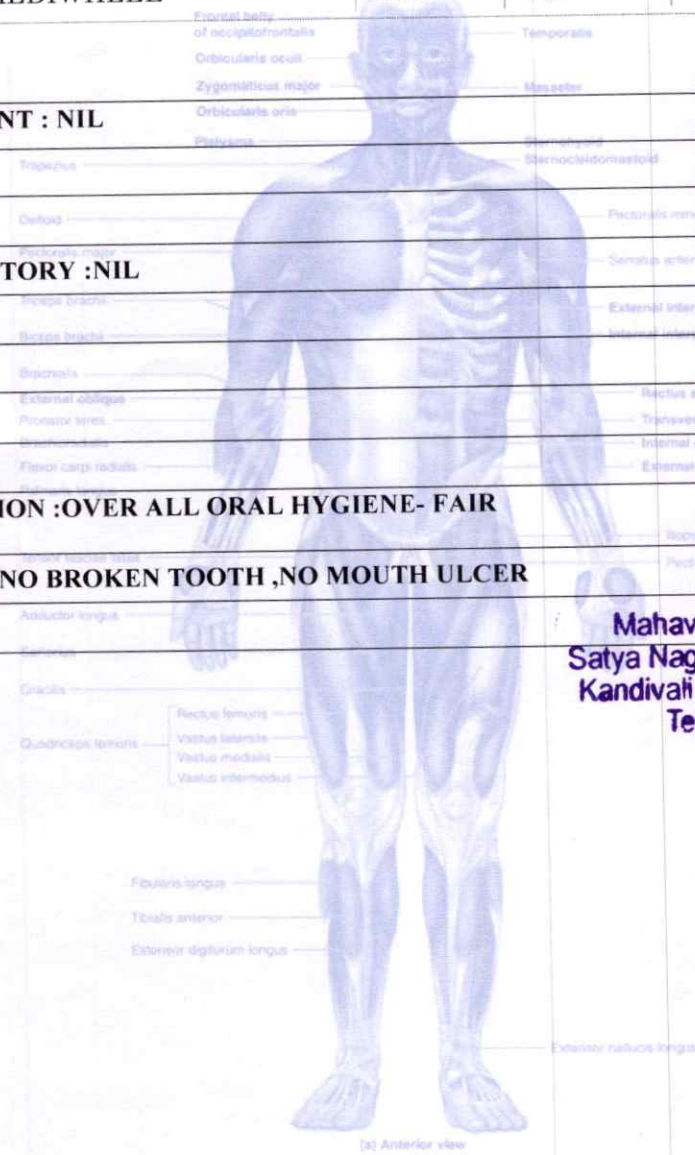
NT : NIL

TORY :NIL

ION :OVER ALL ORAL HYGIENE- FAIR

NO BROKEN TOOTH ,NO MOUTH ULCER

Mahav
Satya Nag
Kandivali
Te

Frontal belly of occipitofrontalis
Orbicularis oculi
Zygomaticus major
Orbicularis oris
Platysma
Temporalis
Masseter
Sternohyoid
Sternocleidomastoid
Trapezius
Deltoid
Pectoralis major
Pectoralis mino
Serratus anter
Triceps brachii
Biceps brachii
External inter
External interc
Brachialis
External oblique
Pronator teres
Brachioradialis
Flexor carpi radialis
Rectus a
Transver
Internal
External
Tensor fasciae latae
Adductor longus
Sartorius
Gracilis
Rectus femoris
Vastus lateralis
Vastus medialis
Vastus intermedius
Quadriceps femoris
Fibularis longus
Tibialis anterior
Extensor digitorum longus
Extensor hallucis longus
(a) Anterior view